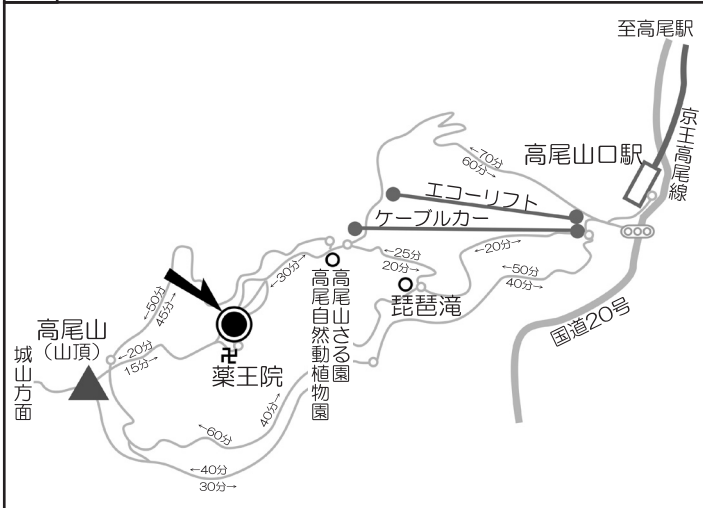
至高尾駅

京王高尾線

高尾山口駅

←70分
60分→

エコーリフト

ケーブルカー

←20分→

←50分
40分→

国道20号

←25分
20分→

琵琶滝

高尾山さる園
高尾自然動植物園

←30分

←50分
45分→

高尾山
（山頂）

城山方面

←20分
15分→

卍
薬王院

40分→

←60分

←40分
30分→